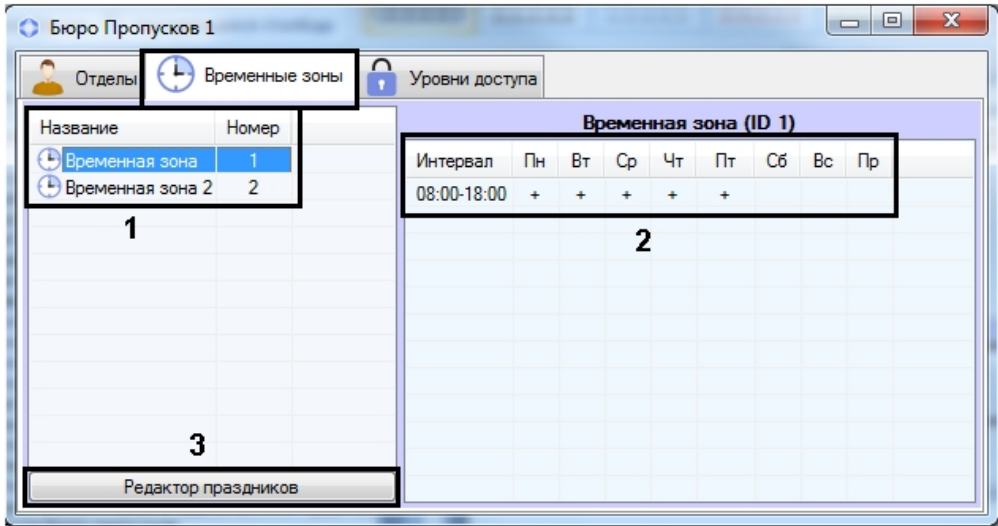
Бюро Пропусков 1

Отделы | Временные зоны | Уровни доступа

| Название | Номер |
|---|---|
| Временная зона | 1 |
| Временная зона 2 | 2 |

1

Временная зона (ID 1)

| Интервал | Пн | Вт | Ср | Чт | Пт | Сб | Вс | Пр |
|---|---|---|---|---|---|---|---|---|
| 08:00-18:00 | + | + | + | + | + | | | |

2

3

Редактор праздников